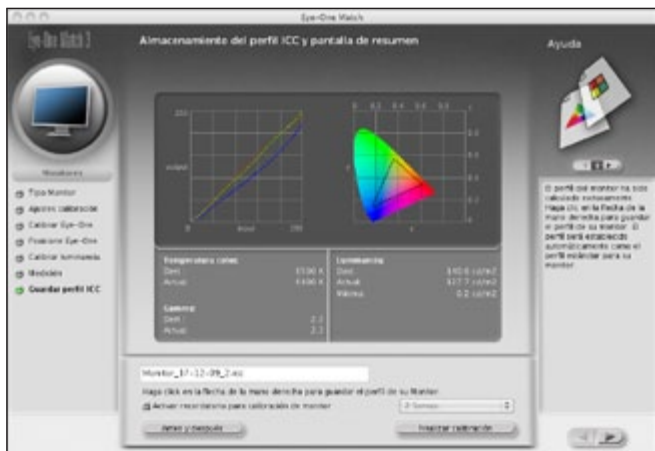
Eye-One Match

Eye-One Match 3

Almacenamiento del perfil ICC y pantalla de resumen

Ayuda

Monitores

Tipo Monitor

Ajustes calibración

Calibrar Eye-One

Posicionar Eye-One

Calibrar luminancia

Medición

Guardar perfil ICC

255

output

input

255

0.1 0.2 0.3 0.4 0.5 0.6

Temperatura color

Dest. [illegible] K

Actual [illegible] K

Luminancia

Dest. 140.0 cd/m2

Actual 127.7 cd/m2

Mínimo 0.2 cd/m2

Gamma

Dest. 2.2

Actual 2.2

El perfil del monitor ha sido calculado exitosamente. Haga clic en la flecha de la mano derecha para guardar el perfil de su monitor. El perfil será establecido automáticamente como el perfil estándar para su monitor.

Monitor_17-12-09_2.icc

Haga click en la flecha de la mano derecha para guardar el perfil de su Monitor.

Activar recordatorio para calibración de monitor

2 Semanas

Atrás y después

Finalizar calibración